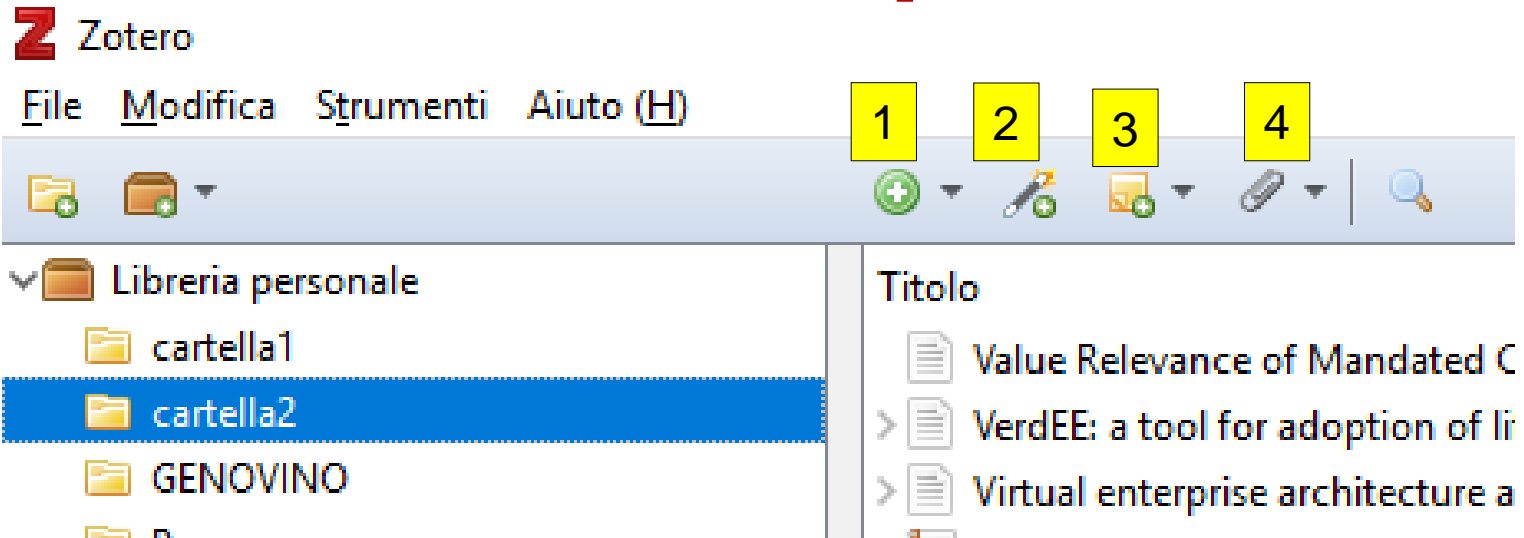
Zotero

File Modifica Strumenti Aiuto (H)

1 2 3 4

Libreria personale
cartella1
cartella2
GENOVINO

Titolo
Value Relevance of Mandated C
VerdEE: a tool for adoption of li
Virtual enterprise architecture a